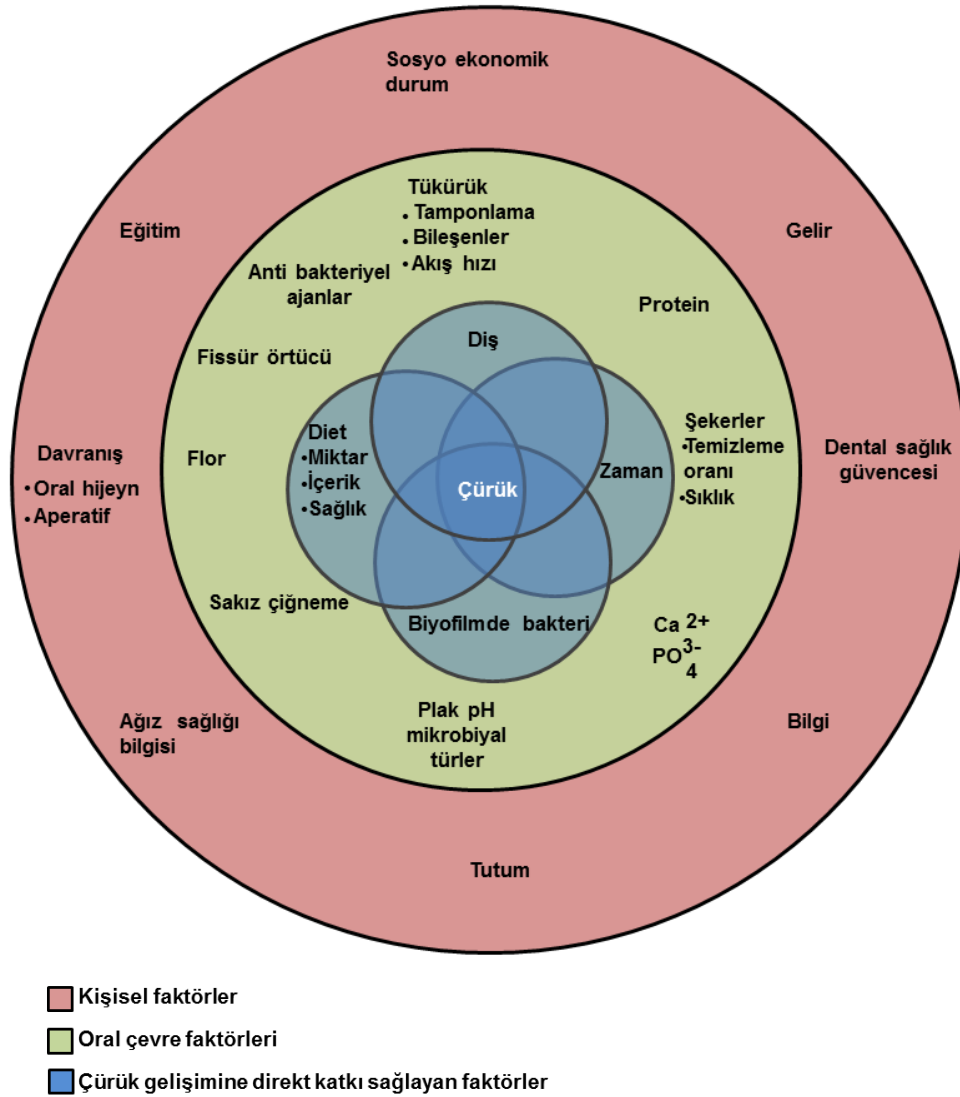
Sosyo ekonomik durum

Eğitim

Gelir

Tükürük
• Tamponlama
• Bileşenler
• Akış hızı

Anti bakteriyel ajanlar

Protein

Fissür örtücü

Diş

Şekerler
•Temizleme oranı
•Sıklık

Diet
•Miktar
•İçerik
•Sağlık

Davranış
• Oral hijeyn
• Aperatif

Flor

Çürük

Zaman

Dental sağlık güvencesi

Sakız çiğneme

Biyofilmde bakteri

$Ca^{2+}$
$PO_4^{3-}$

Plak pH mikrobiyal türler

Ağız sağlığı bilgisi

Bilgi

Tutum

Kişisel faktörler

Oral çevre faktörleri

Çürük gelişimine direkt katkı sağlayan faktörler